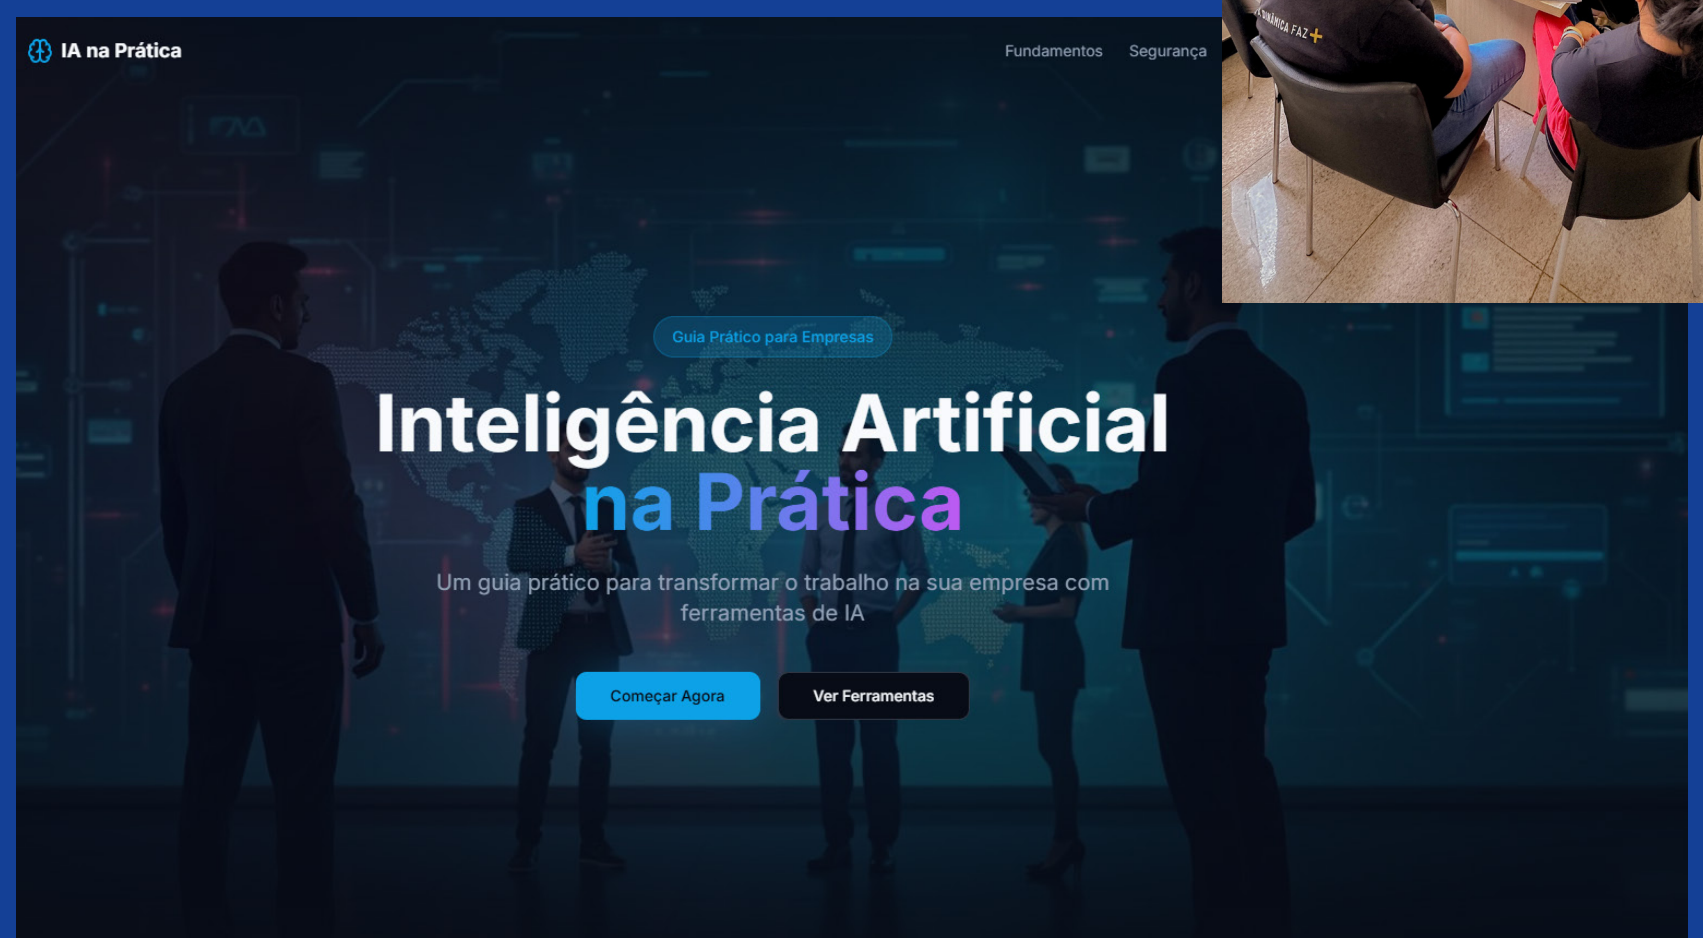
IA na Prática

Fundamentos Segurança

Guia Prático para Empresas

Inteligência Artificial na Prática

Um guia prático para transformar o trabalho na sua empresa com ferramentas de IA

Começar Agora

Ver Ferramentas

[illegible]DINÂMICA FAZ+